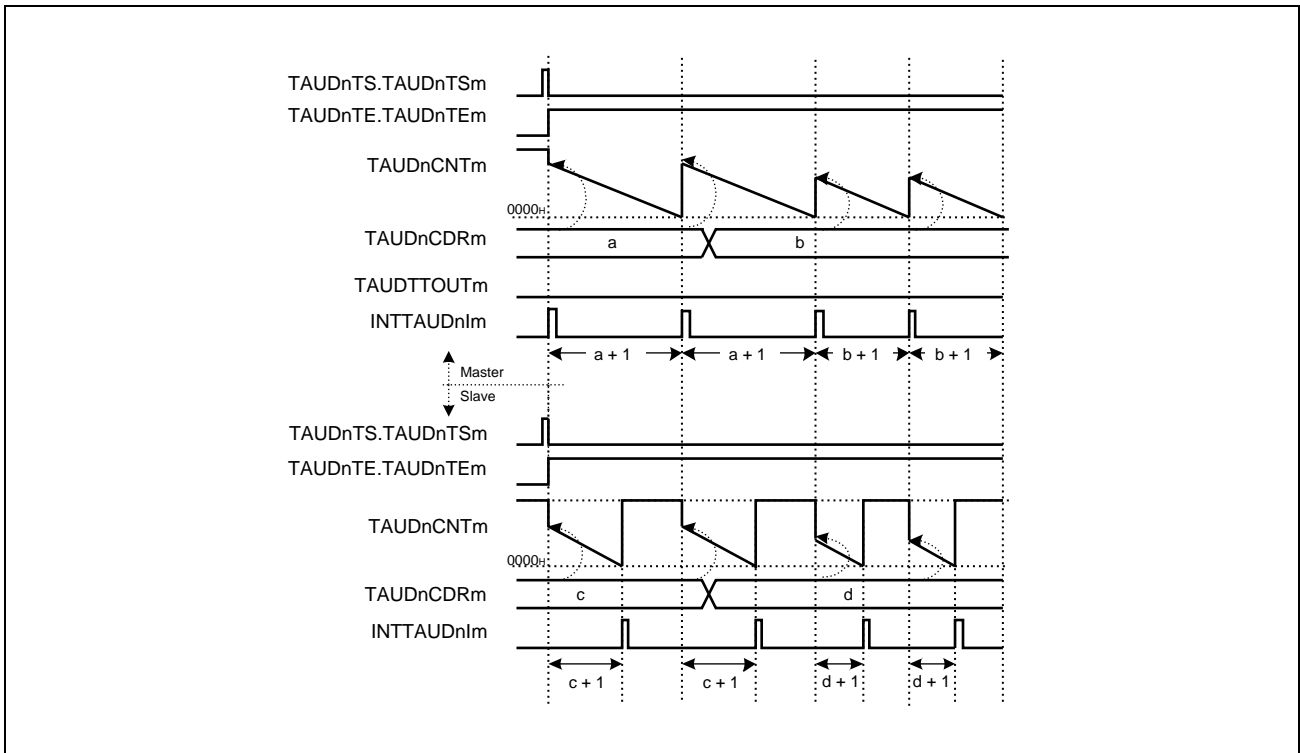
TAUDnTS.TAUDnTSm

TAUDnTE.TAUDnTEm

TAUDnCNTm

$0000_H$

TAUDnCDRm

a

b

TAUDTTOUTm

INTTAUDnIm

a + 1

a + 1

b + 1

b + 1

Master

Slave

TAUDnTS.TAUDnTSm

TAUDnTE.TAUDnTEm

TAUDnCNTm

$0000_H$

TAUDnCDRm

c

d

INTTAUDnIm

c + 1

c + 1

d + 1

d + 1